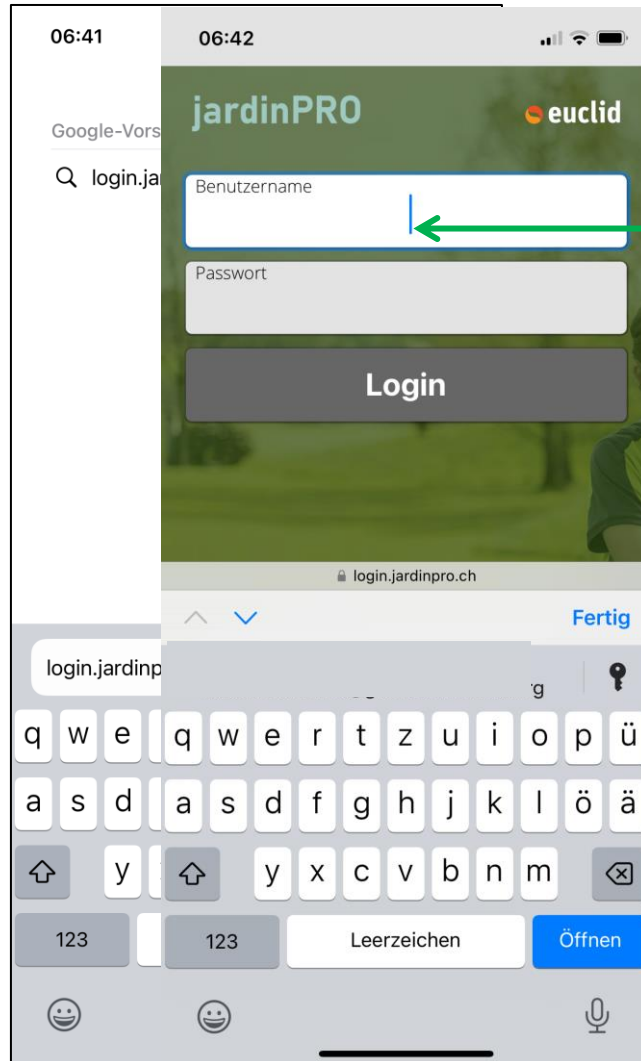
06:41

Google-Vors

login.ja

login.jardinp

q w e

a s d

y

123

06:42

jardinPRO

euclid

Benutzername

Passwort

Login

login.jardinpro.ch

Fertig

q w e r t z u i o p ü

a s d f g h j k l ö ä

y x c v b n m

123

Leerzeichen

Öffnen